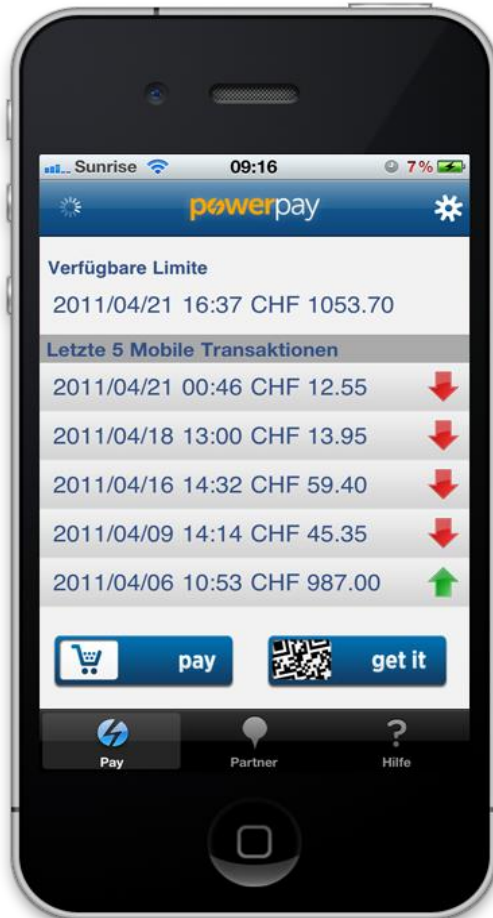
Sunrise 09:16 7%

powerpay

Verfügbare Limite

2011/04/21 16:37 CHF 1053.70

Letzte 5 Mobile Transaktionen

2011/04/21 00:46 CHF 12.55

2011/04/18 13:00 CHF 13.95

2011/04/16 14:32 CHF 59.40

2011/04/09 14:14 CHF 45.35

2011/04/06 10:53 CHF 987.00

pay

get it

Pay

Partner

?

Hilfe